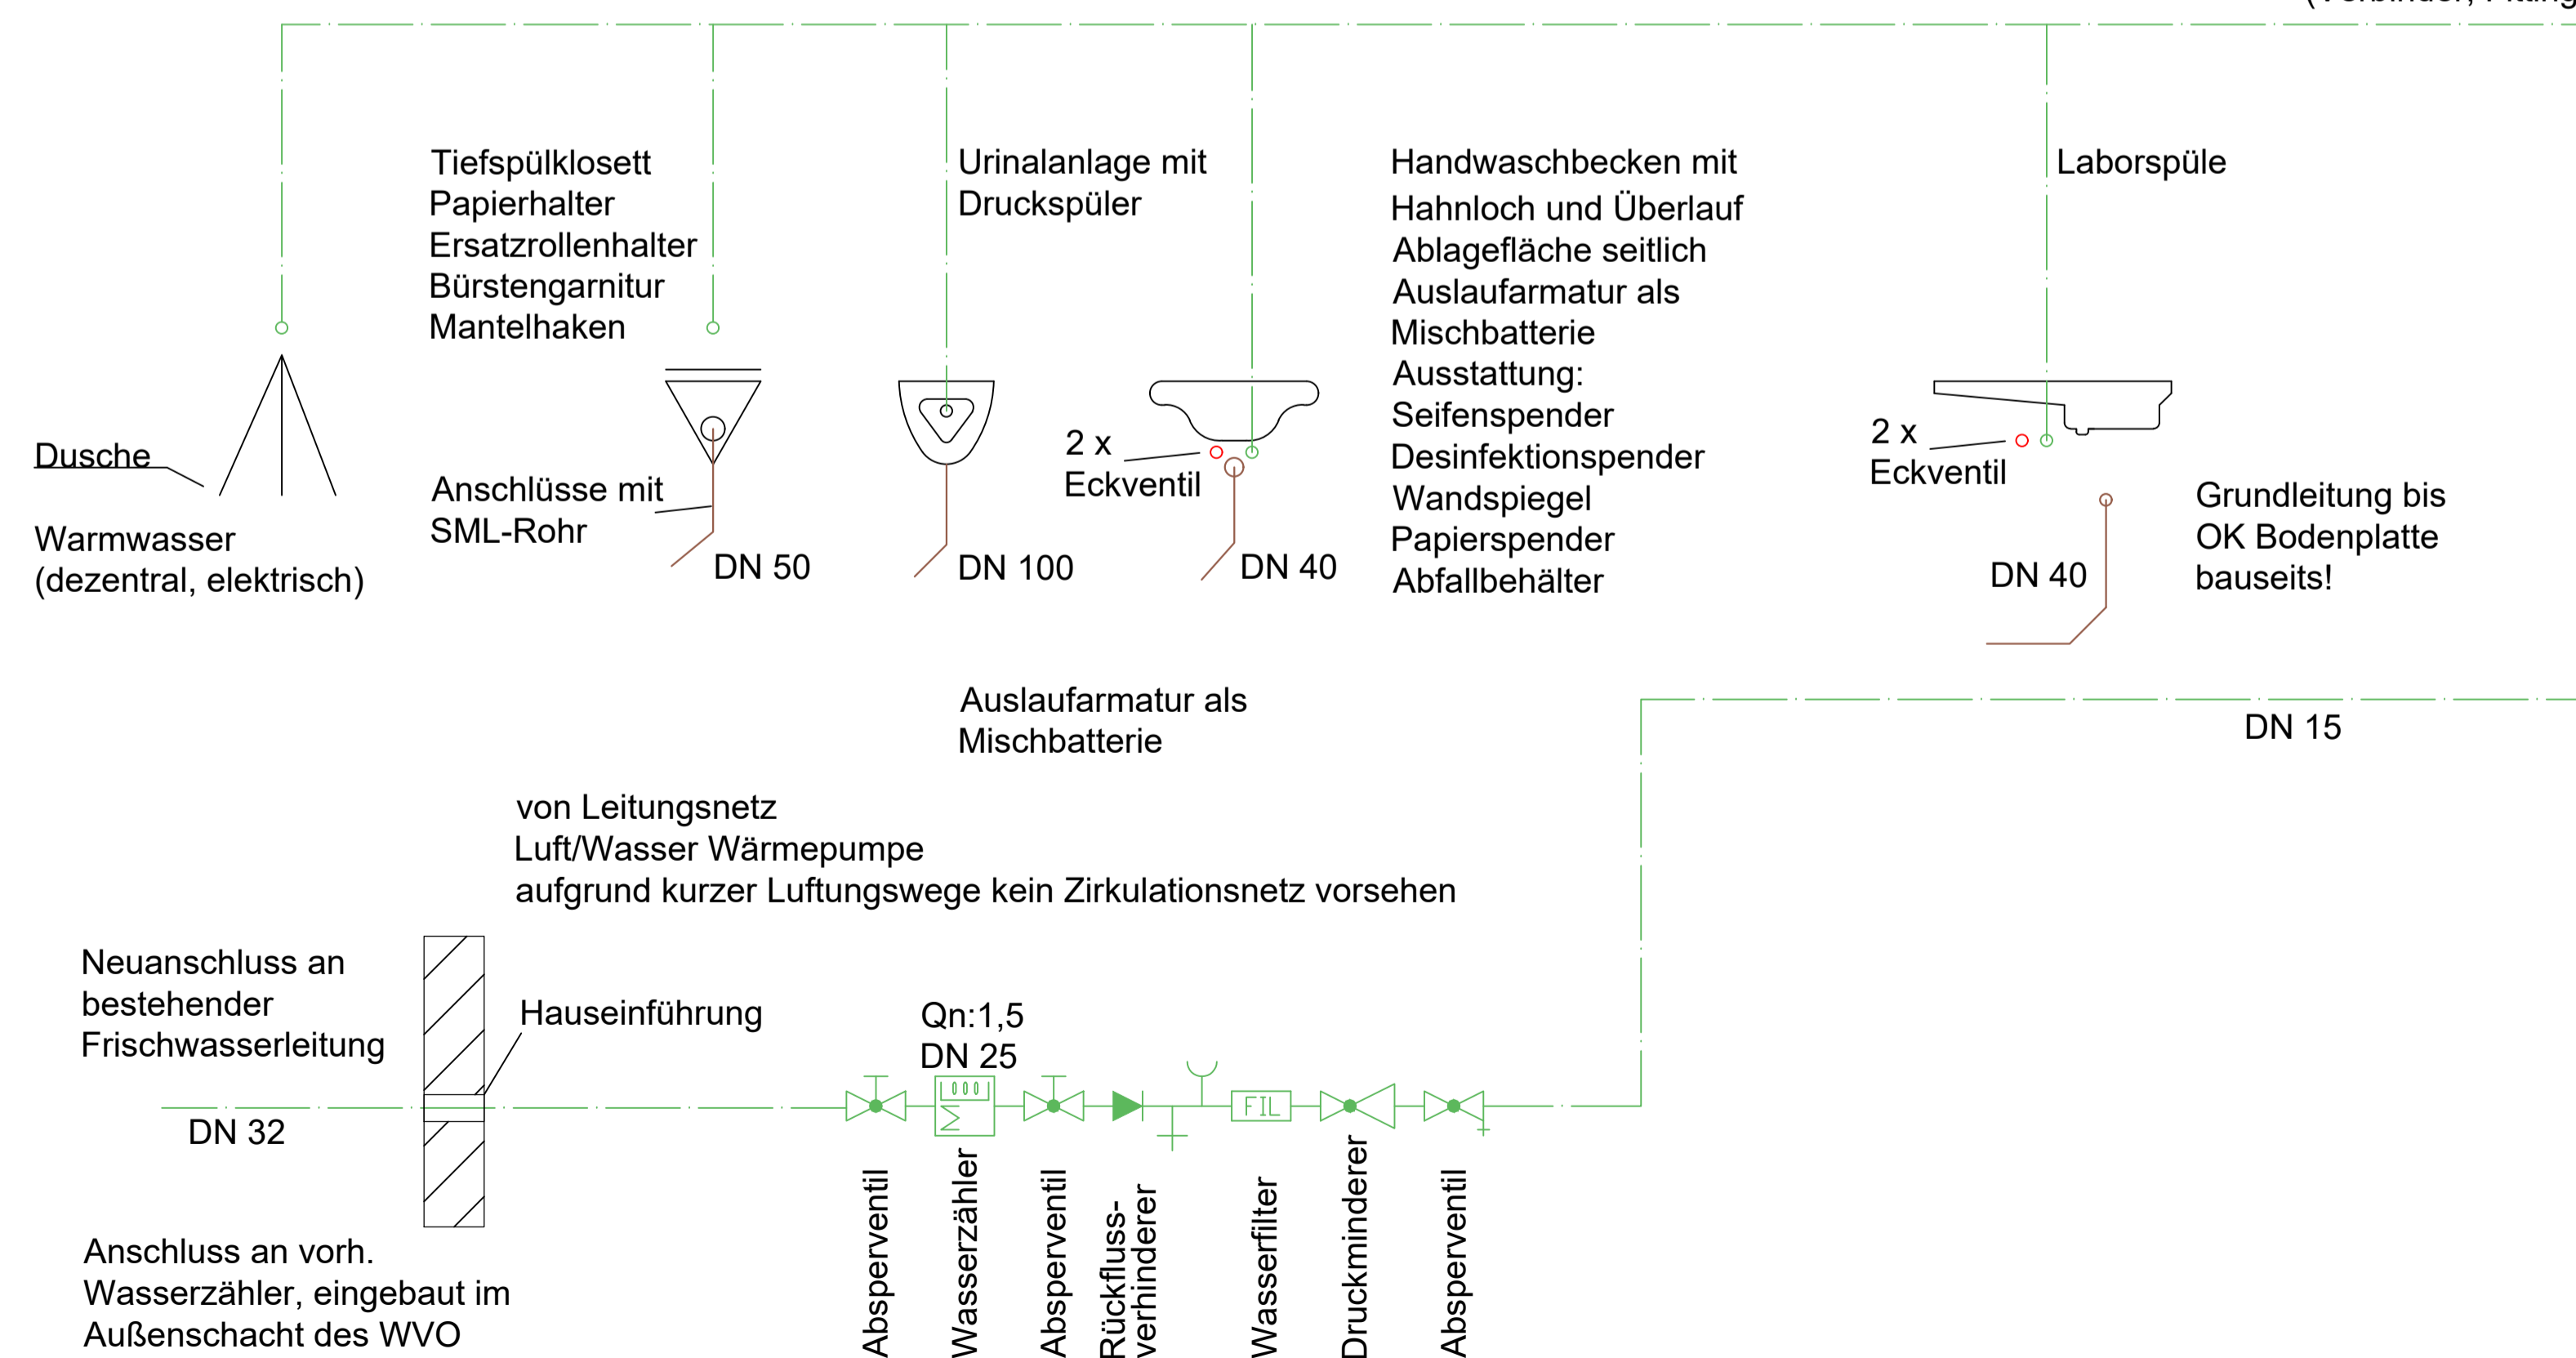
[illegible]

Tiefspülklosett
Papierhalter
Ersatzrollenhalter
Bürstengarnitur
Mantelhaken

Urinalanlage mit
Druckspüler

Handwaschbecken mit
Hahnloch und Überlauf
Ablagefläche seitlich
Auslaufarmatur als
Mischbatterie
Ausstattung:
Seifenspender
Desinfektionspender
Wandspiegel
Papierspender
Abfallbehälter

Laborspüle

Dusche

Warmwasser
(dezentral, elektrisch)

Anschlüsse mit
SML-Rohr

DN 50

DN 100

2 x
Eckventil

DN 40

2 x
Eckventil

DN 40

Grundleitung bis
OK Bodenplatte
bauseits!

Auslaufarmatur als
Mischbatterie

DN 15

von Leitungsnetz
Luft/Wasser Wärmepumpe
aufgrund kurzer Luftungswege kein Zirkulationsnetz vorsehen

Neuanschluss an
bestehender
Frischwasserleitung

Hauseinführung

Qn:1,5
DN 25

DN 32

FIL

Absperventil
Wasserzähler
Absperventil
Rückfluss-
verhinderer
Wasserfilter
Druckminderer
Absperventil

Anschluss an vorh.
Wasserzähler, eingebaut im
Außenschacht des WVO